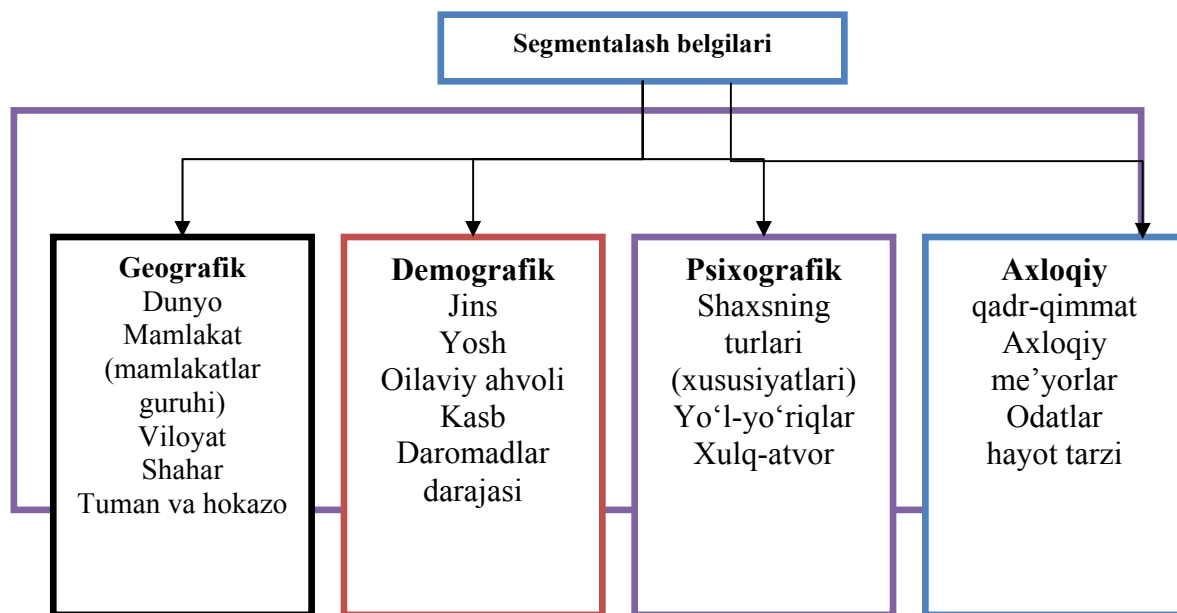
Segmentalash belgilari

Geografik
Dunyo
Mamlakat (mamlakatlar guruhi)
Viloyat
Shahar
Tuman va hokazo

Demografik
Jins
Yosh
Oilaviy ahvoli
Kasb
Daromadlar darajasi

Psixografik
Shaxsning turlari (xususiyatlari)
Yo‘l-yo‘riqlar
Xulq-atvor

Axloqiy
qadr-qimmat
Axloqiy me’yorlar
Odatlar
hayot tarzi